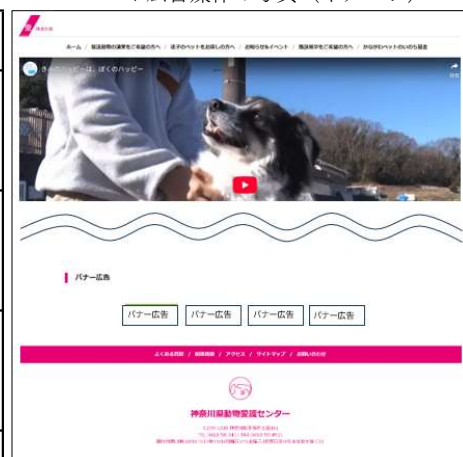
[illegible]

ホーム / 保護動物の譲受をご希望の方へ / 迷子のペットを お探しの方へ / お知らせ&イベント / 施設見学をご希望の方へ / かながわペットのいのち基金

きみのハッピーは、ぼくのハッピー

バナー広告

バナー広告 バナー広告 バナー広告 バナー広告

よくある質問 / 採用情報 / アクセス / サイトマップ / お問い合わせ

神奈川県動物愛護センター

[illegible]